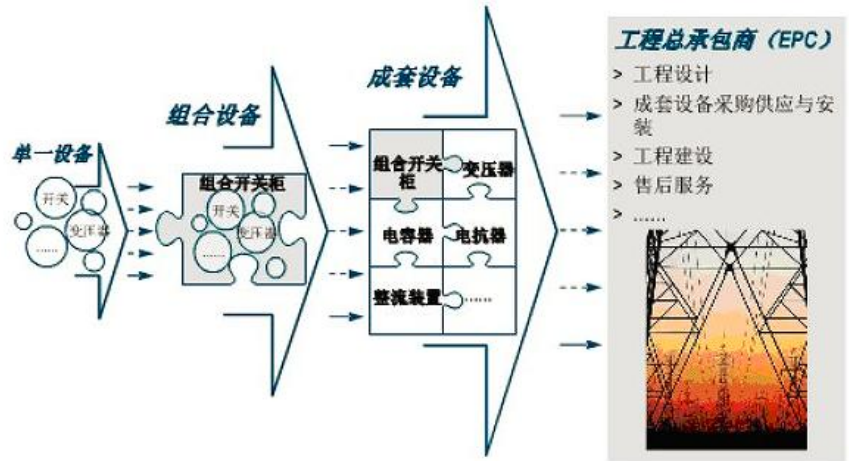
单一设备

开关

变压器

……

组合设备

组合开关柜

开关

变压器

……

成套设备

组合开关柜

变压器

电容器

电抗器

整流装置

……

工程总承包商（EPC）

> 工程设计

> 成套设备采购供应与安装

> 工程建设

> 售后服务

> ……